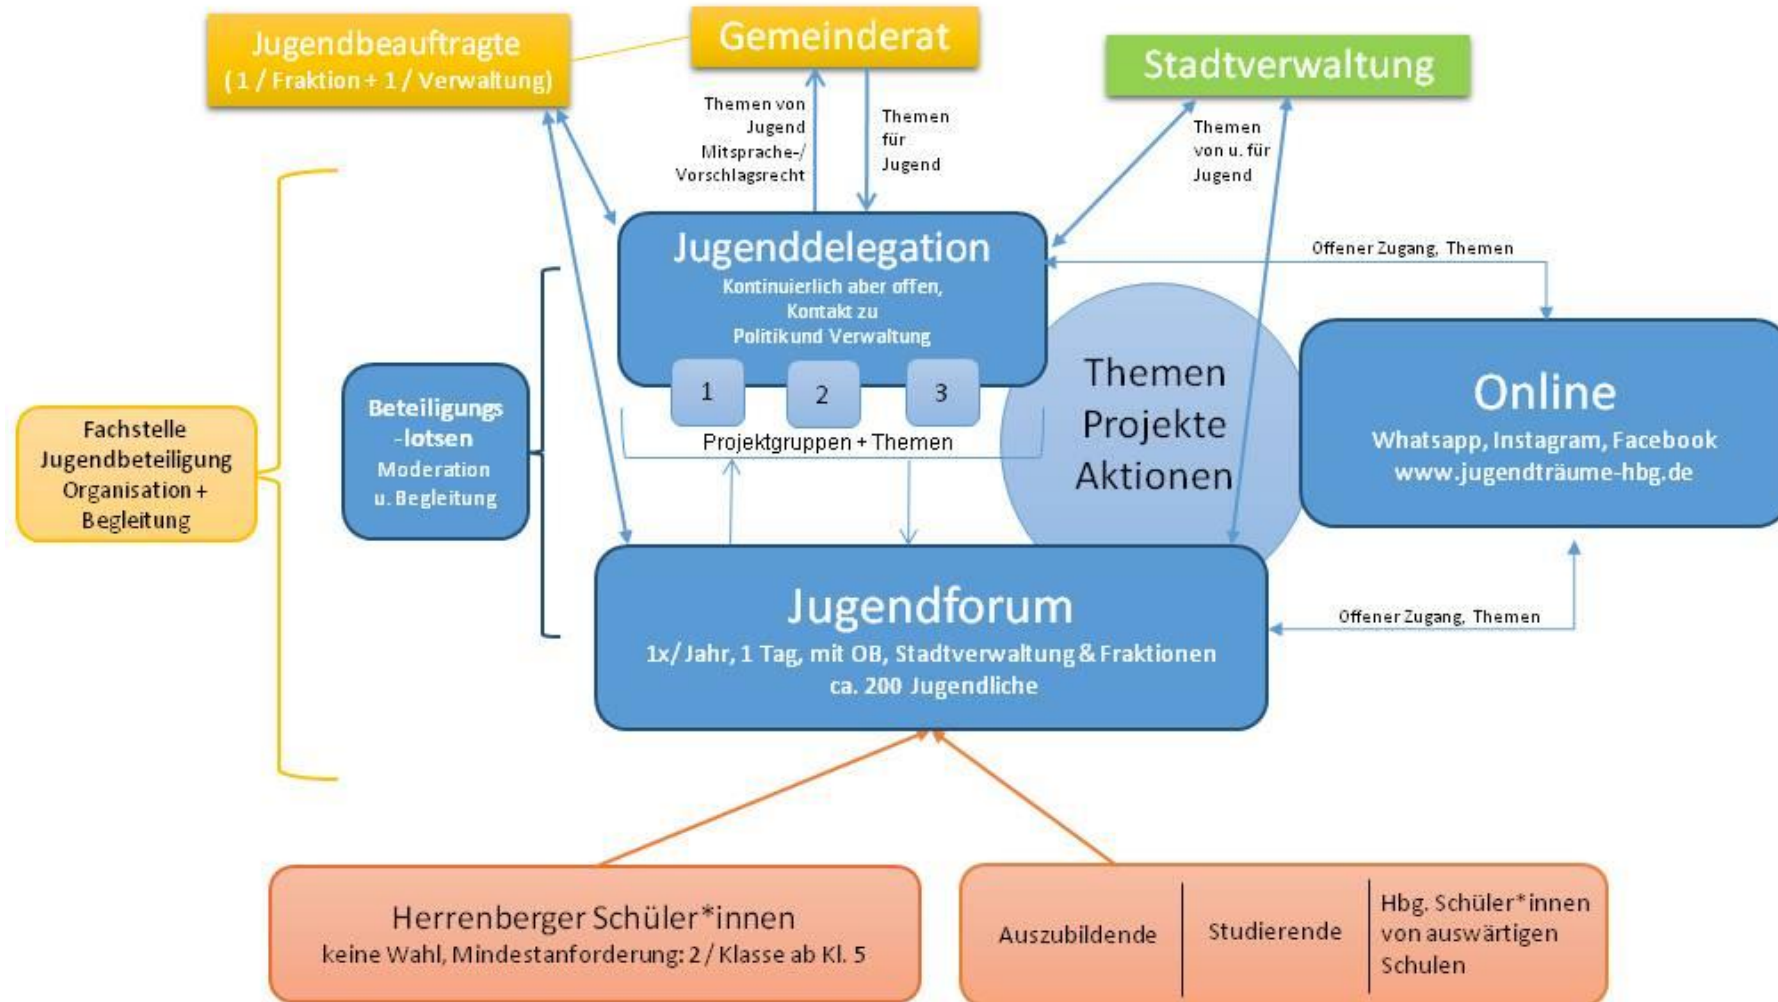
Jugendbeauftragte
(1 / Fraktion + 1 / Verwaltung)

Gemeinderat

Stadtverwaltung

Themen von Jugend Mitsprache-/ Vorschlagsrecht

Themen für Jugend

Themen von u. für Jugend

Offener Zugang, Themen

Jugenddelegation
Kontinuierlich aber offen, Kontakt zu Politik und Verwaltung

1
2
3

Projektgruppen + Themen

Themen
Projekte
Aktionen

Online
Whatsapp, Instagram, Facebook
www.jugendträume-hbg.de

Fachstelle Jugendbeteiligung Organisation + Begleitung

Beteiligungs -lotsen
Moderation u. Begleitung

Offener Zugang, Themen

Jugendforum
1x/ Jahr, 1 Tag, mit OB, Stadtverwaltung & Fraktionen
ca. 200 Jugendliche

Herrenberger Schüler*innen
keine Wahl, Mindestanforderung: 2 / Klasse ab Kl. 5

Auszubildende

Studierende

Hbg. Schüler*innen von auswärtigen Schulen